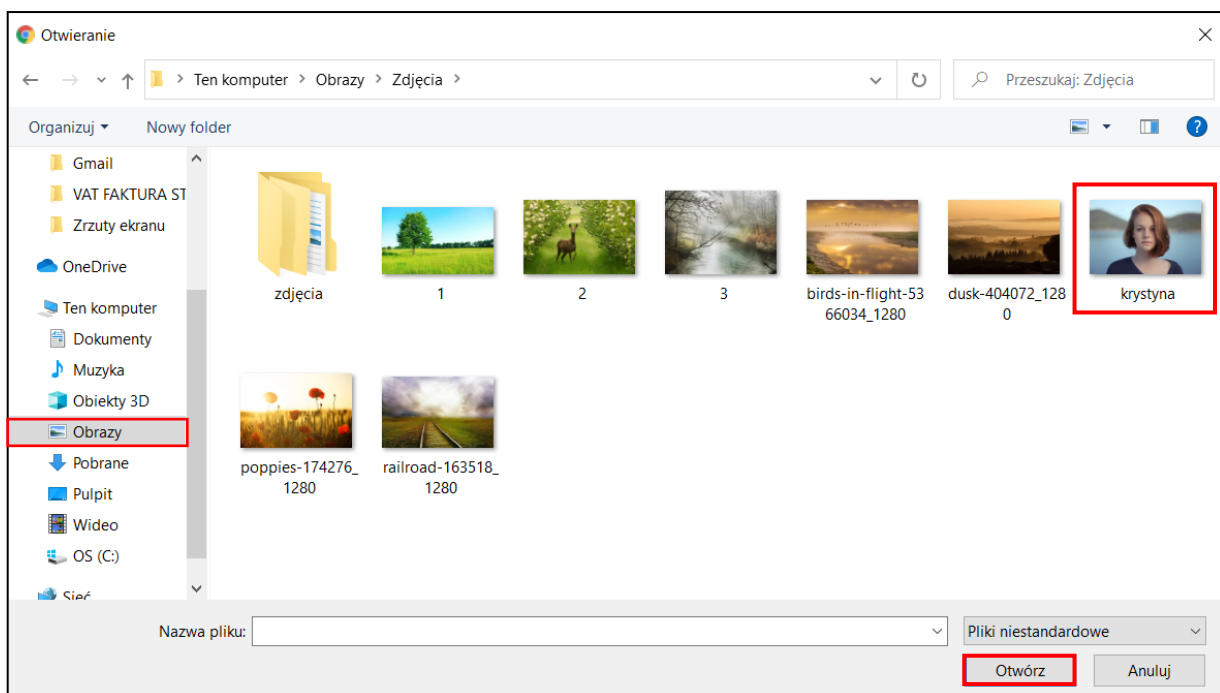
Otwieranie

Ten komputer > Obrazy > Zdjęcia >

Przeszukaj: Zdjęcia

Organizuj ▾ Nowy folder

Gmail
VAT FAKTURA ST
Zrzuty ekranu
OneDrive
Ten komputer
Dokumenty
Muzyka
Obiekty 3D
Obrazy
Pobrane
Pulpit
Wideo
OS (C:)
Sieć

zdjęcia
1
2
3
birds-in-flight-5366034_1280
dusk-404072_1280
krystyna
poppies-174276_1280
railroad-163518_1280

Nazwa pliku:
Pliki niestandardowe
Otwórz
Anuluj